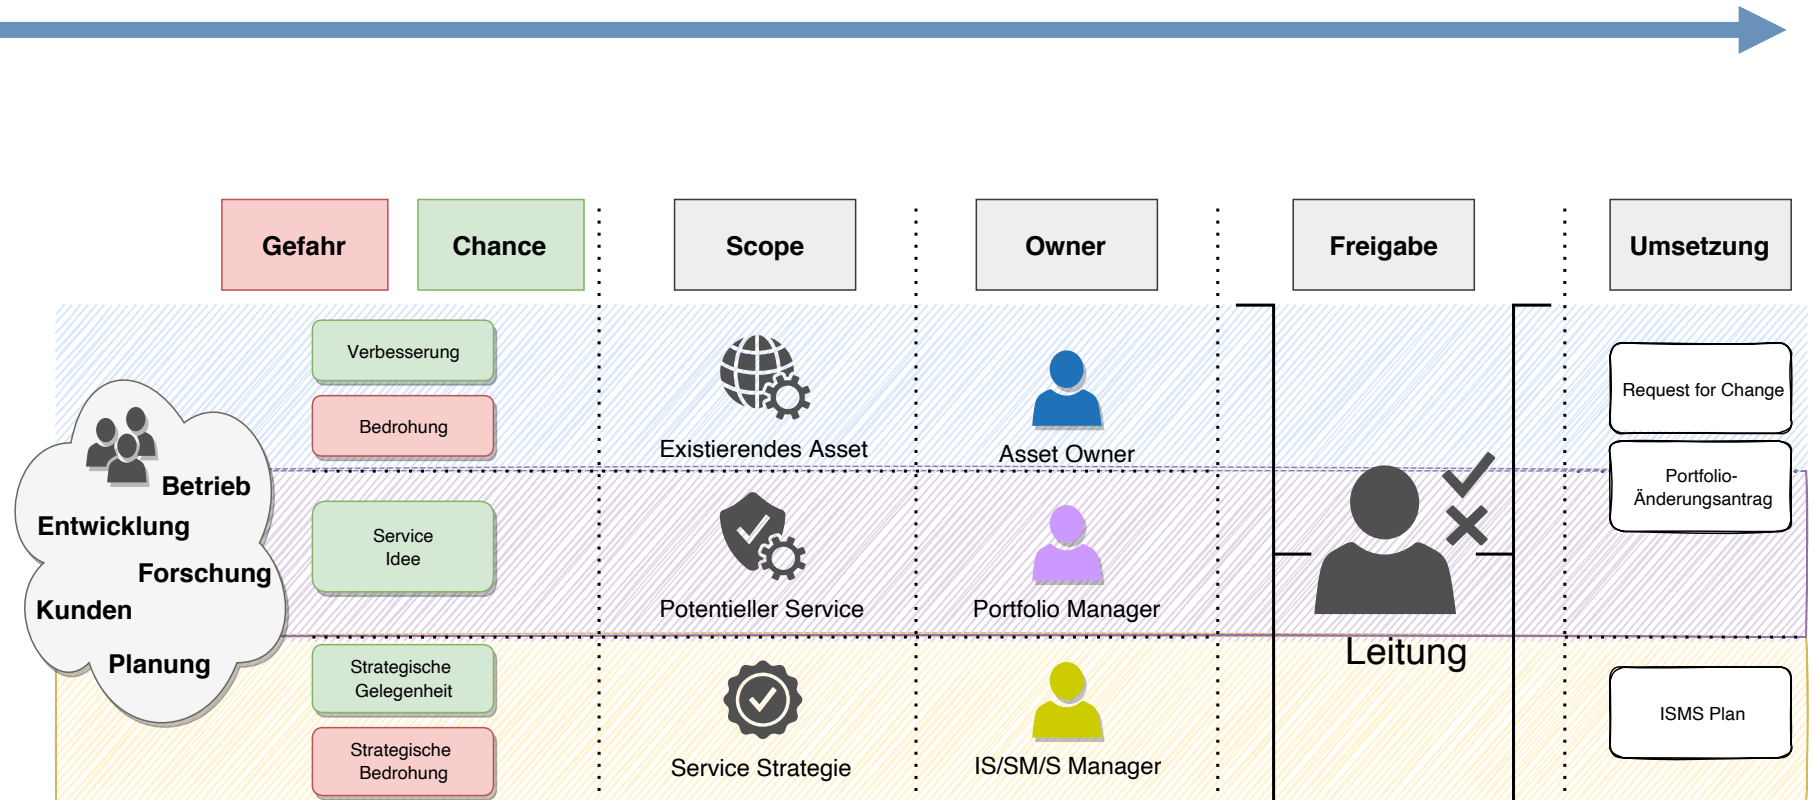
Gefahr

Chance

Scope

Owner

Freigabe

Umsetzung

Verbesserung

Bedrohung

Existierendes Asset

Asset Owner

Request for Change

Betrieb

Entwicklung

Forschung

Kunden

Planung

Service Idee

Potentieller Service

Portfolio Manager

Portfolio-Änderungsantrag

Leitung

Strategische Gelegenheit

Strategische Bedrohung

Service Strategie

IS/SM/S Manager

ISMS Plan